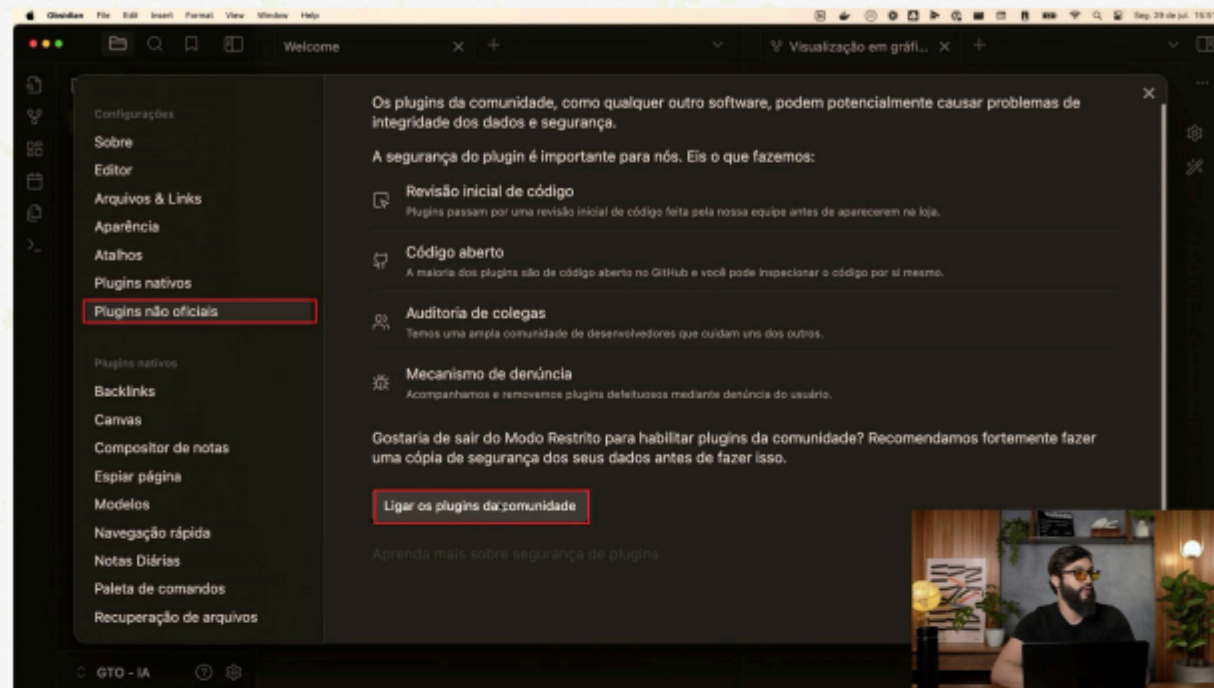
Obsidian File Edit Insert Format View Window Help

Seg. 29 de jul. 15:5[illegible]

Welcome

Visualização em gráfi...

Configurações
Sobre
Editor
Arquivos & Links
Aparência
Atalhos
Plugins nativos
Plugins não oficiais

Plugins nativos
Backlinks
Canvas
Compositor de notas
Espiar página
Modelos
Navegação rápida
Notas Diárias
Paleta de comandos
Recuperação de arquivos

GTO - IA

Os plugins da comunidade, como qualquer outro software, podem potencialmente causar problemas de integridade dos dados e segurança.

A segurança do plugin é importante para nós. Eis o que fazemos:

Revisão inicial de código
Plugins passam por uma revisão inicial de código feita pela nossa equipe antes de aparecerem na loja.

Código aberto
A maioria dos plugins são de código aberto no GitHub e você pode inspecionar o código por si mesmo.

Auditoria de colegas
Temos uma ampla comunidade de desenvolvedores que cuidam uns dos outros.

Mecanismo de denúncia
Acompanhamos e removemos plugins defeituosos mediante denúncia do usuário.

Gostaria de sair do Modo Restrito para habilitar plugins da comunidade? Recomendamos fortemente fazer uma cópia de segurança dos seus dados antes de fazer isso.

Ligar os plugins da comunidade

Aprenda mais sobre segurança de plugins